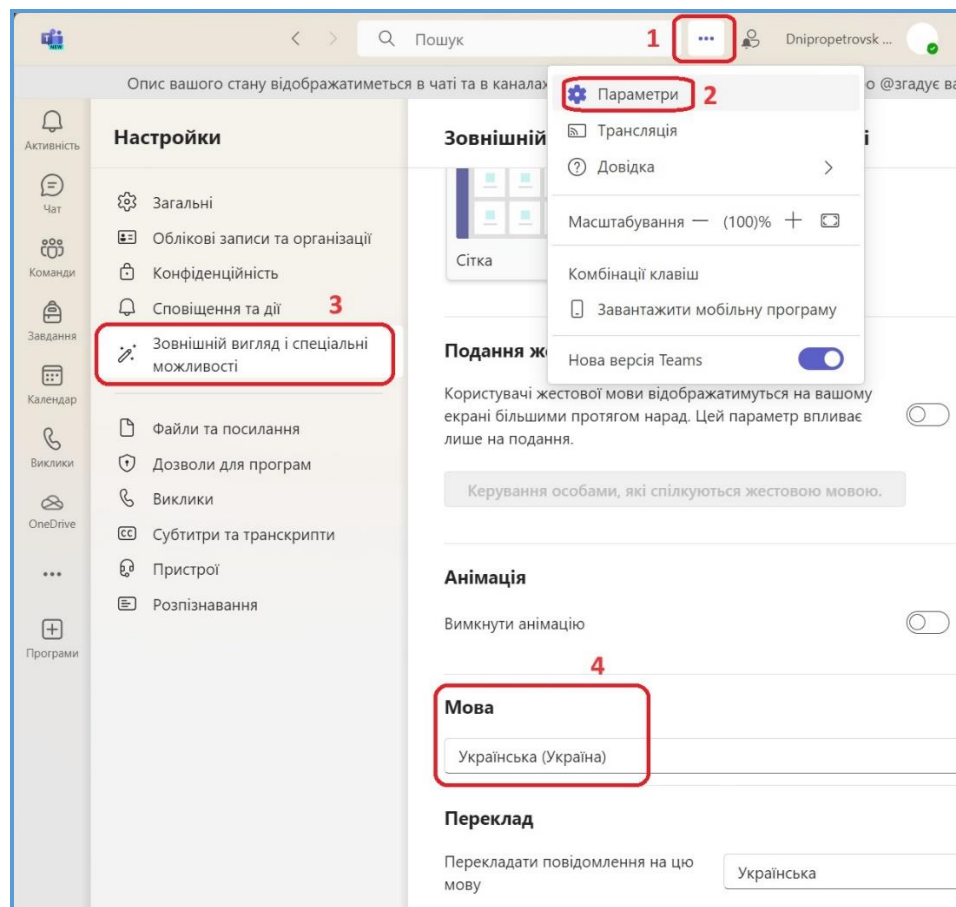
Пошук
1
...
Dnipropetrovsk ...

Опис вашого стану відображатиметься в чаті та в каналах
о @згадує ва

Параметри 2
Трансляція
Довідка
Масштабування — (100)% +
Комбінації клавіш
Завантажити мобільну програму
Нова версія Teams

Активність
Чат
Команди
Завдання
Календар
Виклики
OneDrive
...
Програми

Настройки

Загальні
Облікові записи та організації
Конфіденційність
Сповіщення та дії 3
Зовнішній вигляд і спеціальні можливості

Файли та посилання
Дозволи для програм
Виклики
Субтитри та транскрипти
Пристрої
Розпізнавання

Зовнішній

Сітка

Подання же

Користувачі жестової мови відображатимуться на вашому екрані більшими протягом нарад. Цей параметр впливає лише на подання.

Керування особами, які спілкуються жестовою мовою.

Анімація

Вимкнути анімацію

4

Мова

Українська (Україна)

Переклад

Перекладати повідомлення на цю мову

Українська